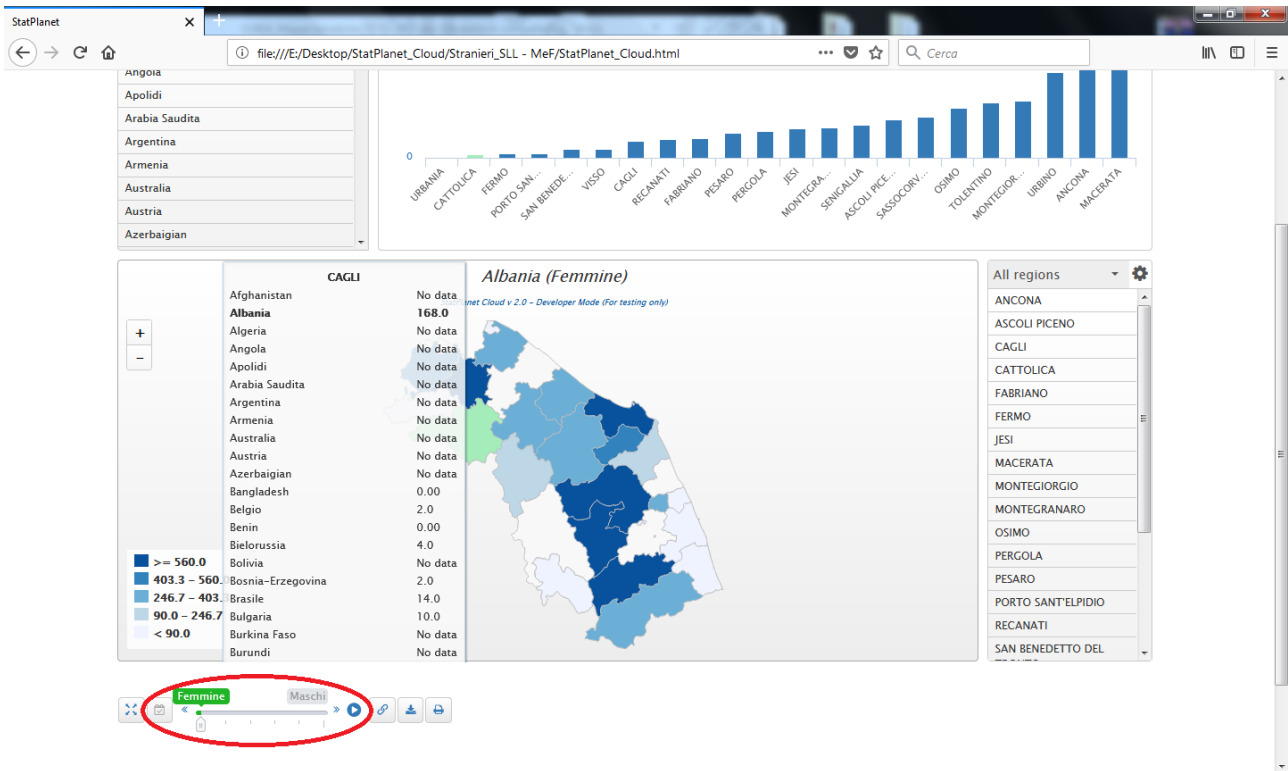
StatPlanet ×
file:///E:/Desktop/StatPlanet_Cloud/Stranieri_SLL - MeF/StatPlanet_Cloud.html
Cerca

Angola
Apolidi
Arabia Saudita
Argentina
Armenia
Australia
Austria
Azerbaigian

0
URBANIA
CATTOLICA
FERMO
PORTO SAN...
SAN BENEDE...
VISSO
CAGLI
RECANATI
FABRIANO
PESARO
PERGOLA
JESI
MONTEGRA...
SENIGALLIA
ASCOLI PICE...
SASSOCORV...
OSIMO
TOLENTINO
MONTEGIOR...
URBINO
ANCONA
MACERATA

| CAGLI | |
|---|---|
| Afghanistan | No data |
| **Albania** | **168.0** |
| Algeria | No data |
| Angola | No data |
| Apolidi | No data |
| Arabia Saudita | No data |
| Argentina | No data |
| Armenia | No data |
| Australia | No data |
| Austria | No data |
| Azerbaigian | No data |
| Bangladesh | 0.00 |
| Belgio | 2.0 |
| Benin | 0.00 |
| Bielorussia | 4.0 |
| Bolivia | No data |
| Bosnia-Erzegovina | 2.0 |
| Brasile | 14.0 |
| Bulgaria | 10.0 |
| Burkina Faso | No data |
| Burundi | No data |

Albania (Femmine)
net Cloud v 2.0 – Developer Mode (For testing only)

+
−

>= 560.0
403.3 – 560.
246.7 – 403.
90.0 – 246.7
< 90.0

All regions
ANCONA
ASCOLI PICENO
CAGLI
CATTOLICA
FABRIANO
FERMO
JESI
MACERATA
MONTEGIORGIO
MONTEGRANARO
OSIMO
PERGOLA
PESARO
PORTO SANT'ELPIDIO
RECANATI
SAN BENEDETTO DEL

Femmine
Maschi
«
»